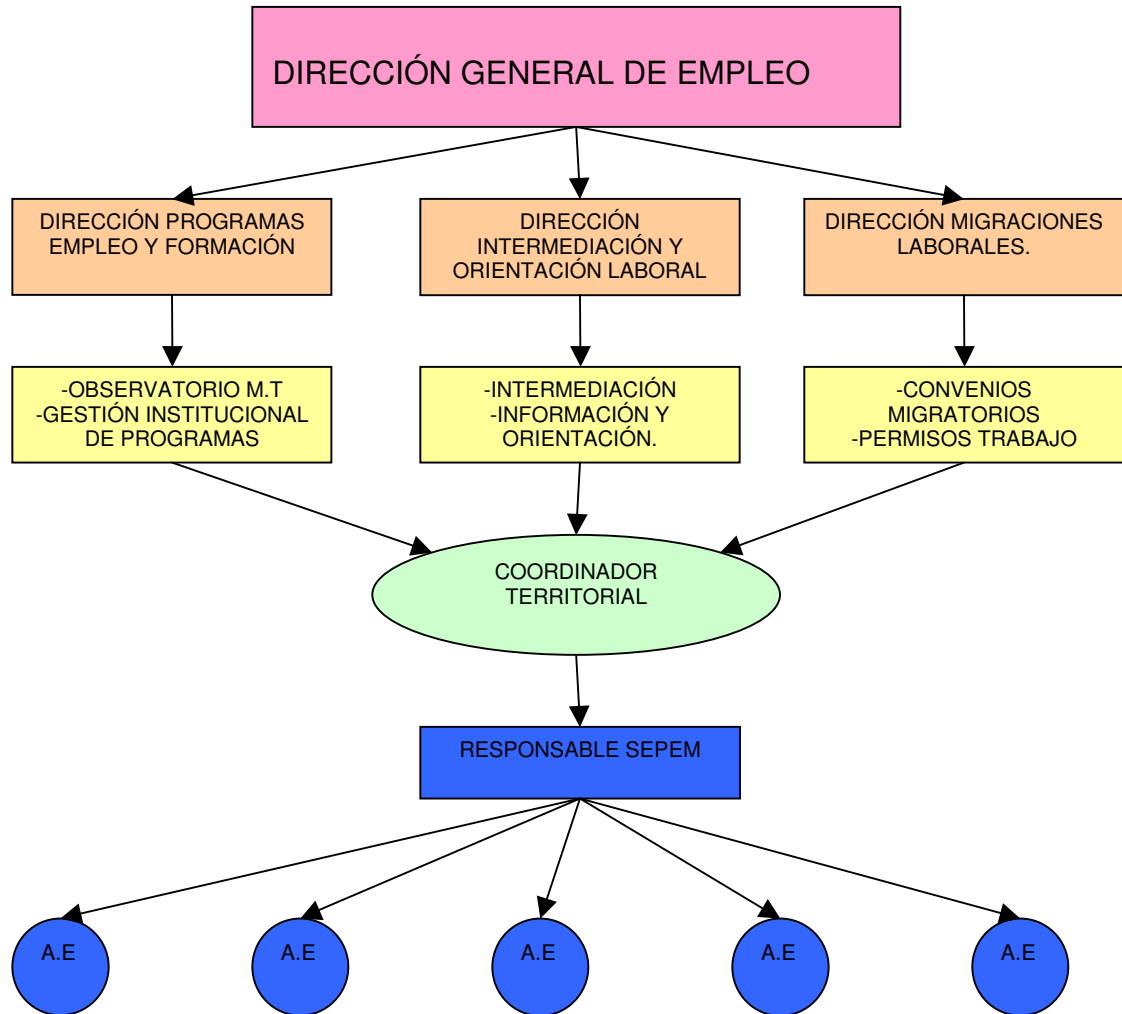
DIRECCIÓN GENERAL DE EMPLEO

DIRECCIÓN PROGRAMAS EMPLEO Y FORMACIÓN

DIRECCIÓN INTERMEDIACIÓN Y ORIENTACIÓN LABORAL

DIRECCIÓN MIGRACIONES LABORALES.

-OBSERVATORIO M.T
-GESTIÓN INSTITUCIONAL DE PROGRAMAS

-INTERMEDIACIÓN
-INFORMACIÓN Y ORIENTACIÓN.

-CONVENIOS MIGRATORIOS
-PERMISOS TRABAJO

COORDINADOR TERRITORIAL

RESPONSABLE SEPEM

A.E

A.E

A.E

A.E

A.E